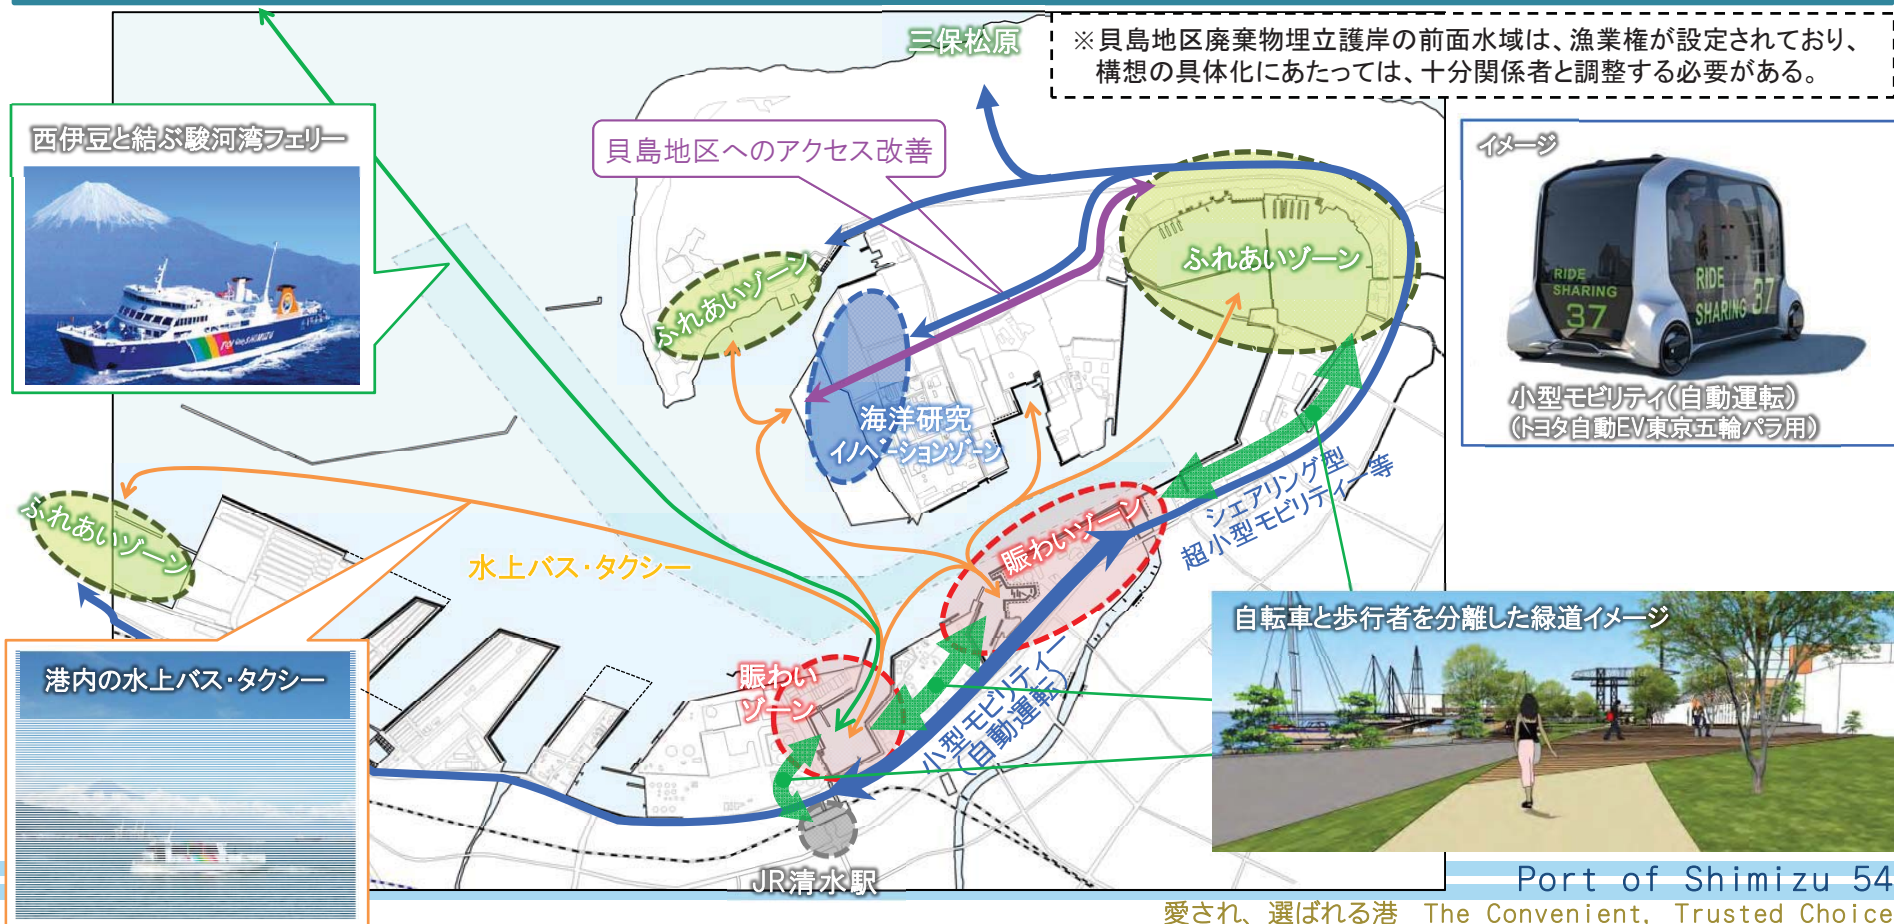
三保松原

※貝島地区廃棄物埋立護岸の前面水域は、漁業権が設定されており、構想の具体化にあたっては、十分関係者と調整する必要がある。

西伊豆と結ぶ駿河湾フェリー

貝島地区へのアクセス改善

イメージ

RIDE SHARING 37

RIDE SHARING 37

小型モビリティ(自動運転)
(トヨタ自動EV東京五輪パラ用)

ふれあいゾーン

ふれあいゾーン

海洋研究
イノベーションゾーン

ふれあいゾーン

水上バス・タクシー

賑わいゾーン

シェアリング型
超小型モビリティー等

自転車と歩行者を分離した緑道イメージ

港内の水上バス・タクシー

賑わいゾーン

小型モビリティー
(自動運転)

JR清水駅

Port of Shimizu 54
愛され、選ばれる港 The Convenient, Trusted Choice